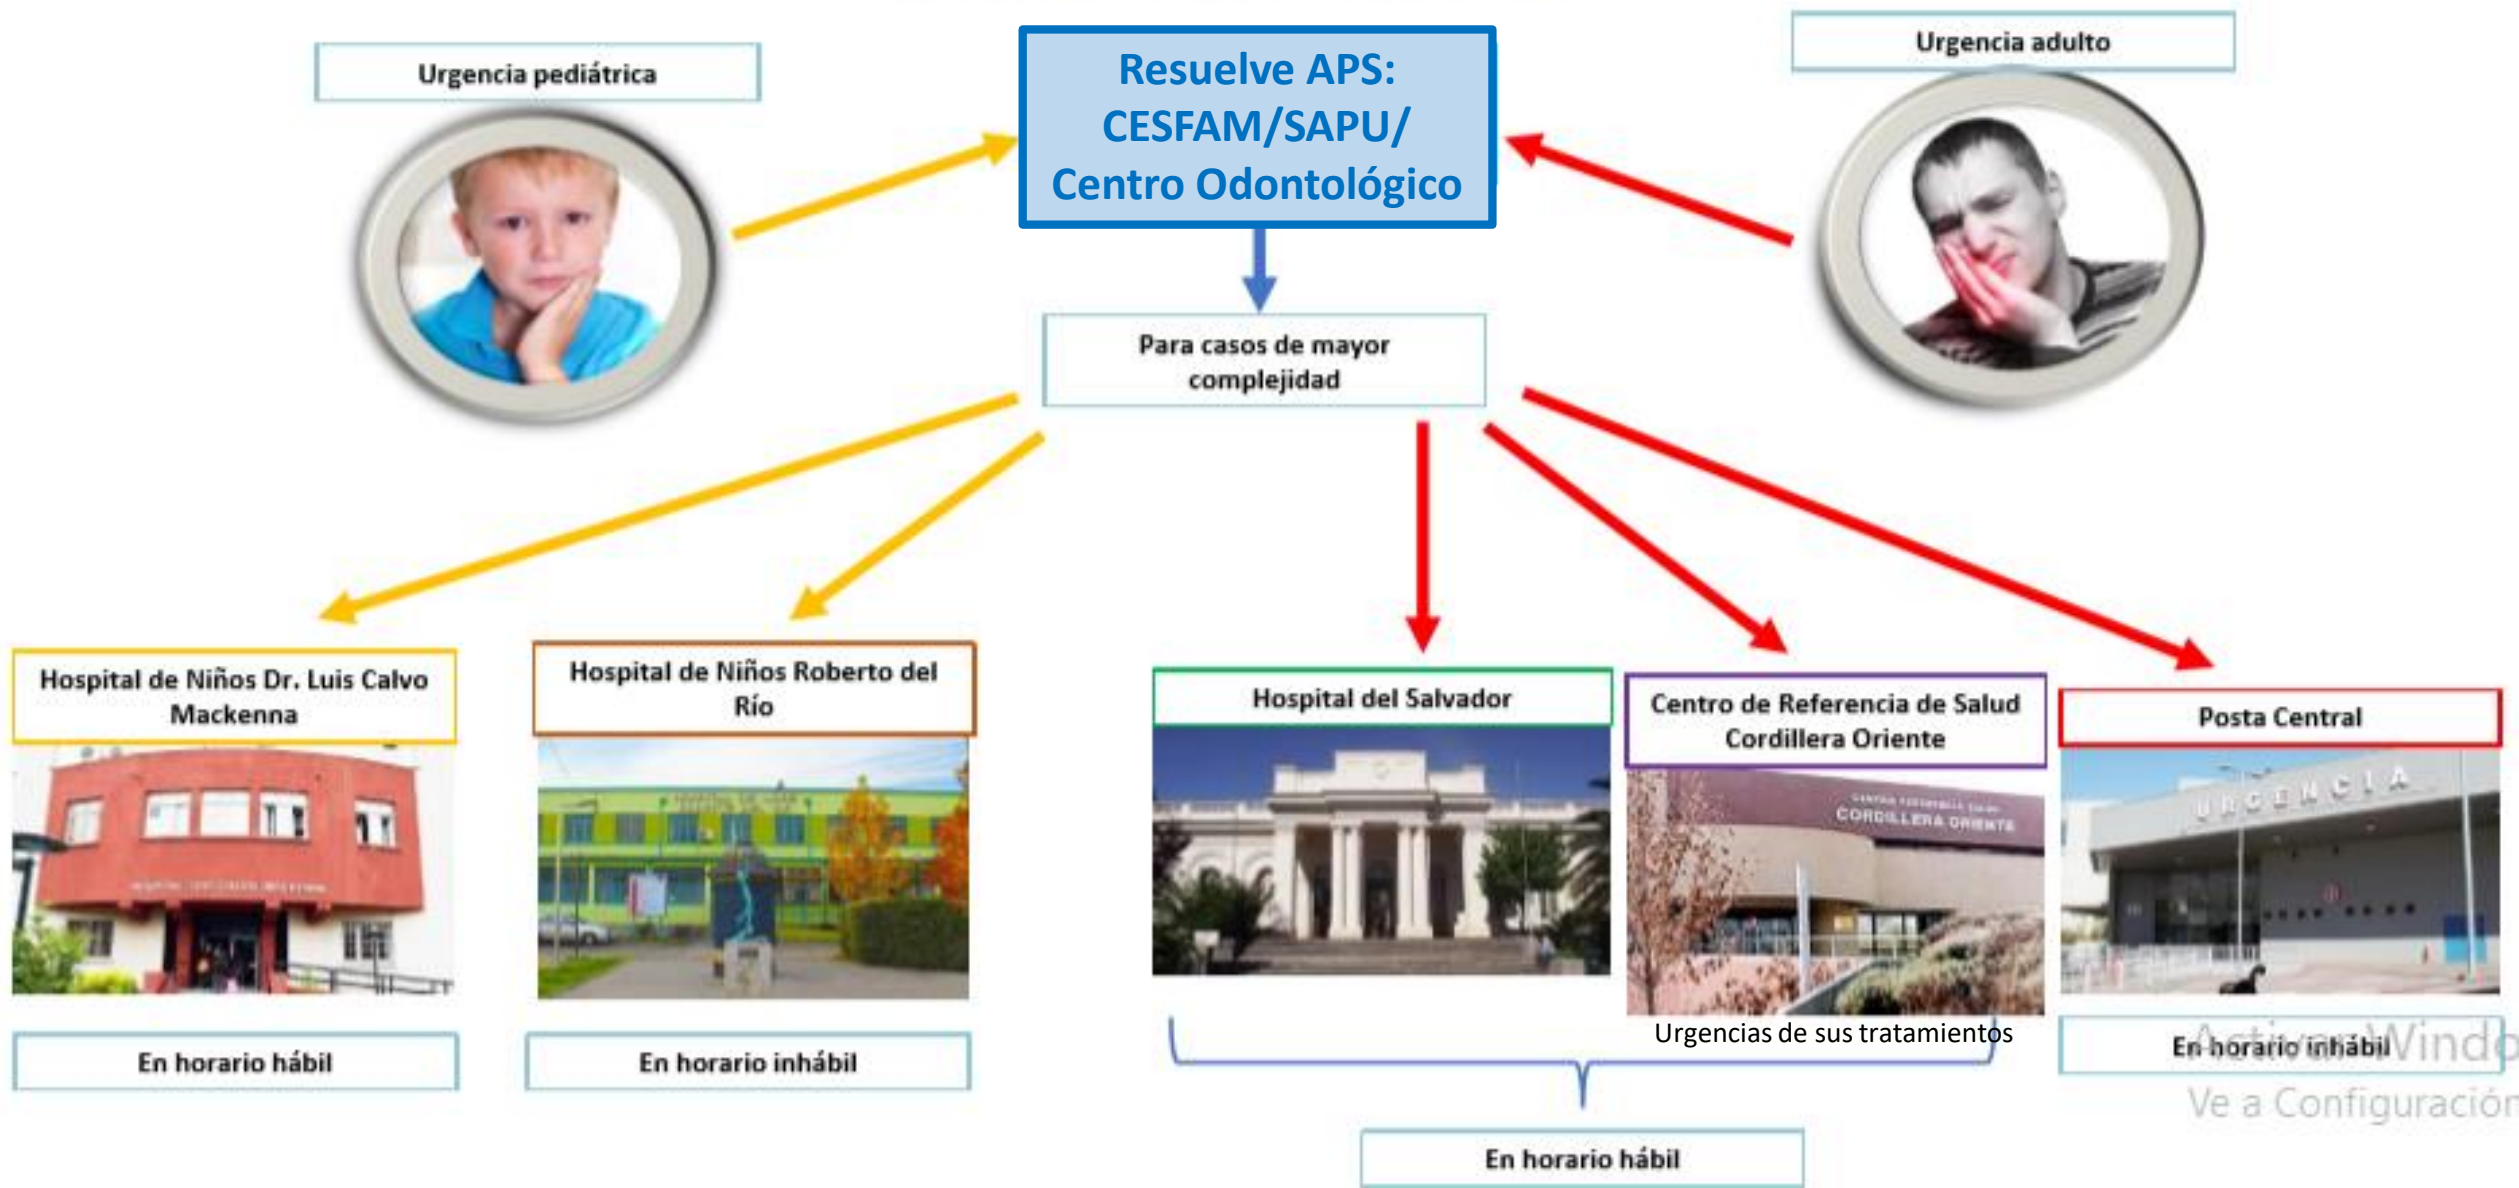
Urgencia pediátrica

Resuelve APS: CESFAM/SAPU/ Centro Odontológico

Urgencia adulto

Para casos de mayor complejidad

Hospital de Niños Dr. Luis Calvo Mackenna

Hospital de Niños Roberto del Río

Hospital del Salvador

Centro de Referencia de Salud Cordillera Oriente

Posta Central

CORDILLERA ORIENTE

URGENCIA

En horario hábil

En horario inhábil

Urgencias de sus tratamientos

En horario inhábil

Activar Windo

Ve a Configuración

En horario hábil